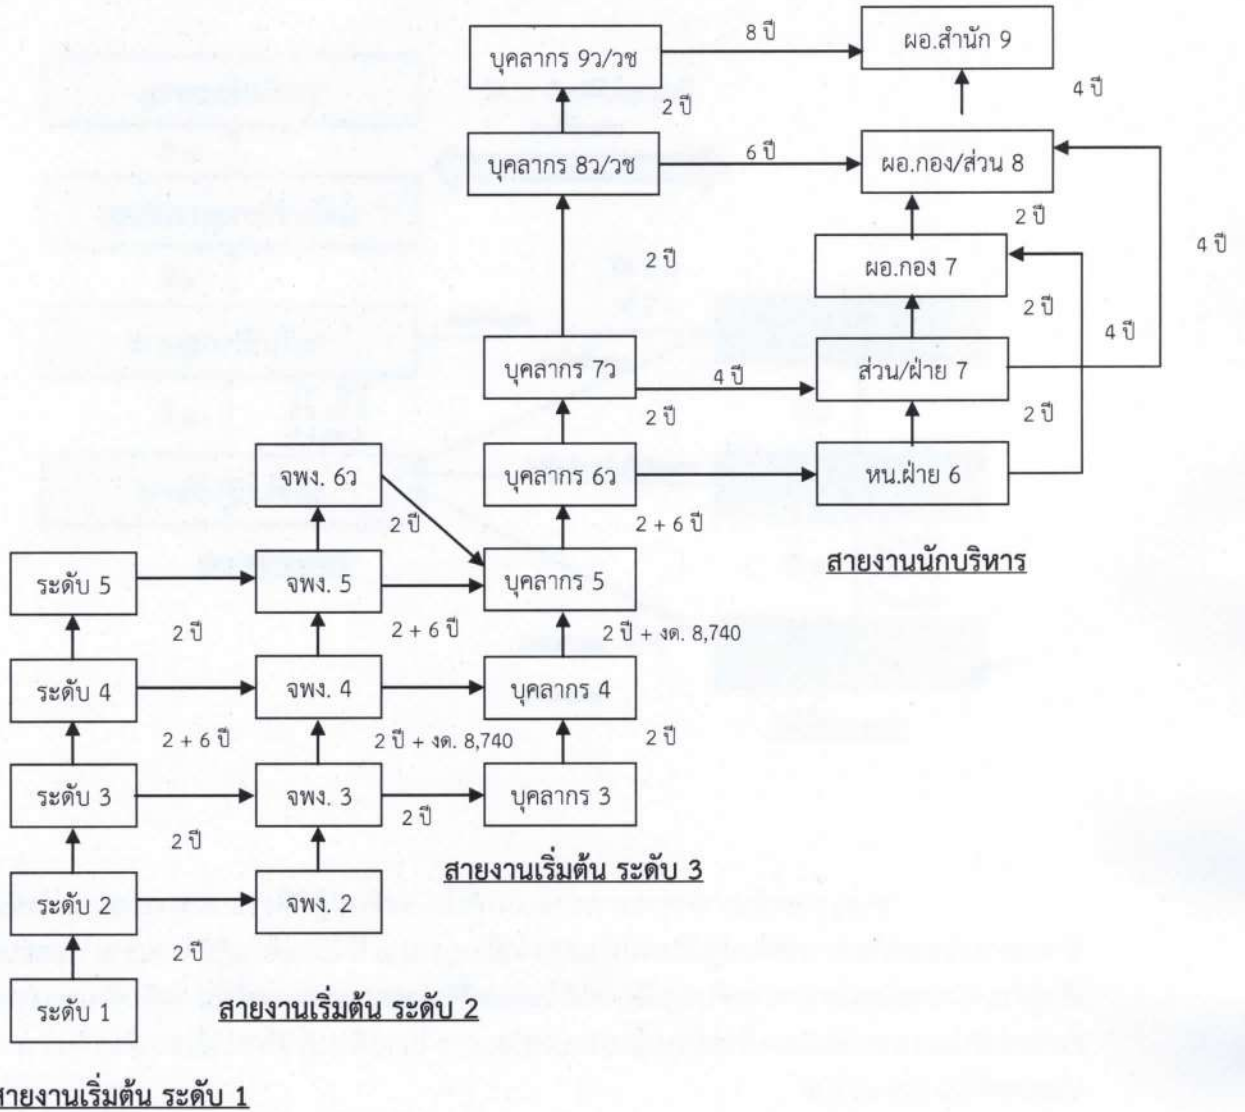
บุคลากร 9ว/วช
8 ปี
ผอ.สำนัก 9
4 ปี
2 ปี
บุคลากร 8ว/วช
6 ปี
ผอ.กอง/ส่วน 8
2 ปี
4 ปี
2 ปี
ผอ.กอง 7
2 ปี
4 ปี
บุคลากร 7ว
4 ปี
ส่วน/ฝ่าย 7
2 ปี
2 ปี
จพง. 6ว
บุคลากร 6ว
หน.ฝ่าย 6
2 ปี
2 + 6 ปี
สายงานนักบริหาร
ระดับ 5
จพง. 5
บุคลากร 5
2 ปี
2 + 6 ปี
2 ปี + งด. 8,740
ระดับ 4
จพง. 4
บุคลากร 4
2 + 6 ปี
2 ปี + งด. 8,740
2 ปี
ระดับ 3
จพง. 3
บุคลากร 3
2 ปี
2 ปี
สายงานเริ่มต้น ระดับ 3
ระดับ 2
จพง. 2
2 ปี
ระดับ 1
สายงานเริ่มต้น ระดับ 2
สายงานเริ่มต้น ระดับ 1